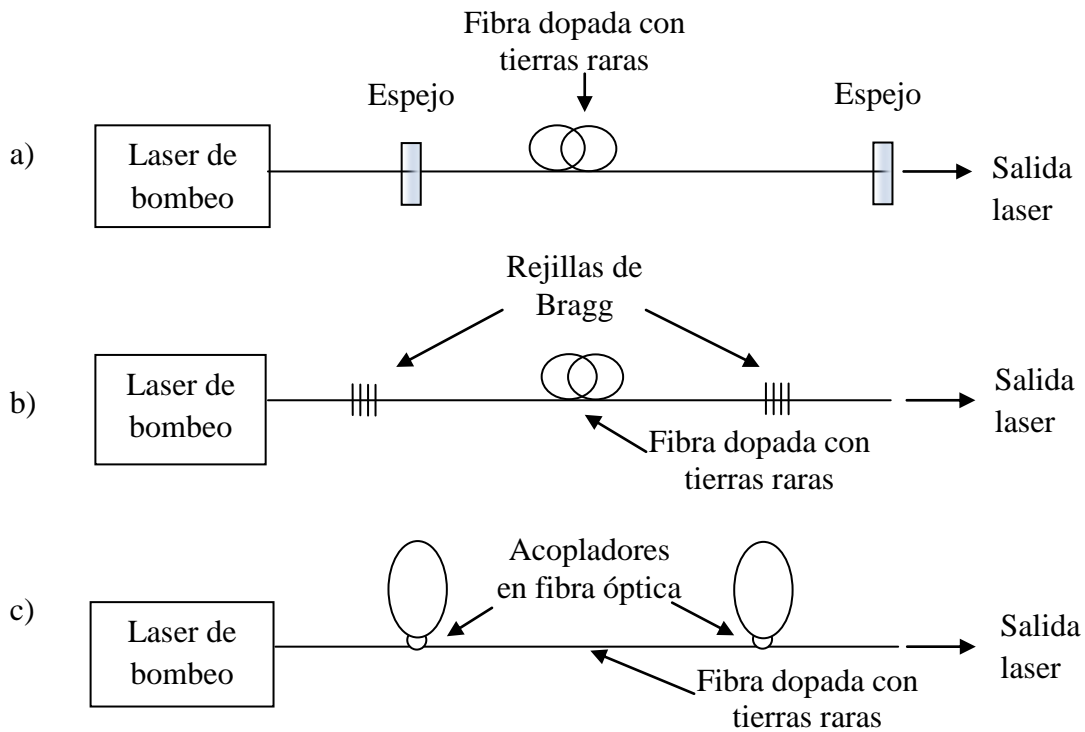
Fibra dopada con tierras raras

Espejo

Espejo

a)

Laser de bombeo

Salida laser

Rejillas de Bragg

b)

Laser de bombeo

Salida laser

Fibra dopada con tierras raras

Acopladores en fibra óptica

c)

Laser de bombeo

Salida laser

Fibra dopada con tierras raras